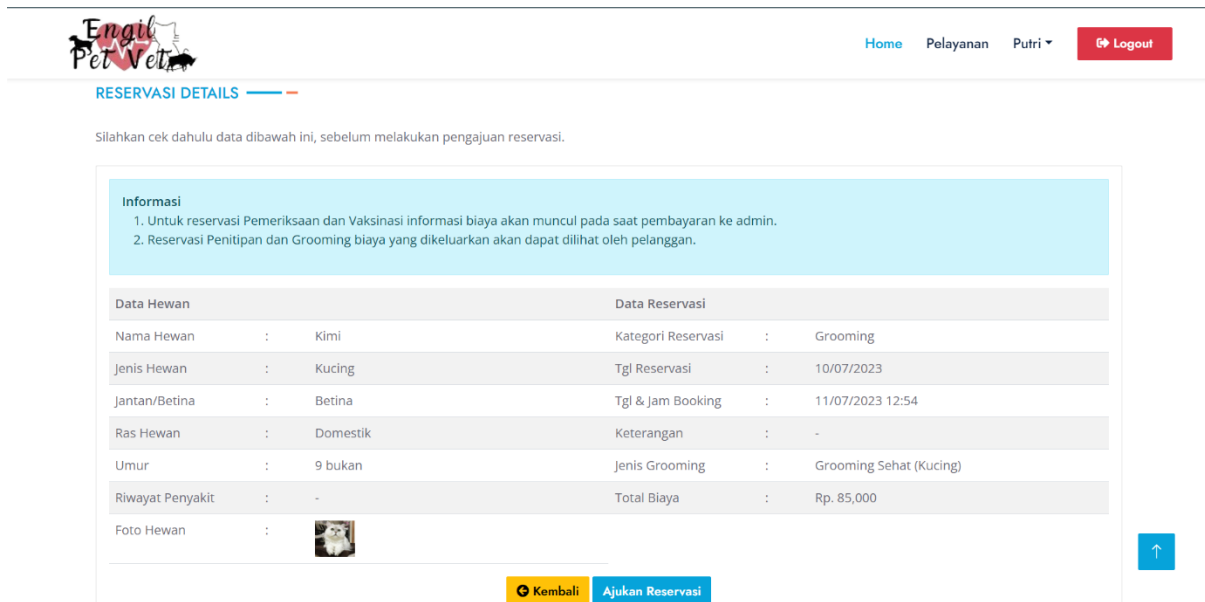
Engil Pet Vet

Home Pelayanan Putri Logout

RESERVASI DETAILS

Silahkan cek dahulu data dibawah ini, sebelum melakukan pengajuan reservasi.

Informasi
1. Untuk reservasi Pemeriksaan dan Vaksinasi informasi biaya akan muncul pada saat pembayaran ke admin.
2. Reservasi Penitipan dan Grooming biaya yang dikeluarkan akan dapat dilihat oleh pelanggan.

| Data Hewan | | |
|---|---|---|
| Nama Hewan | : | Kimi |
| Jenis Hewan | : | Kucing |
| Jantan/Betina | : | Betina |
| Ras Hewan | : | Domestik |
| Umur | : | 9 bukan |
| Riwayat Penyakit | : | - |
| Foto Hewan | : | |

| Data Reservasi | | |
|---|---|---|
| Kategori Reservasi | : | Grooming |
| Tgl Reservasi | : | 10/07/2023 |
| Tgl & Jam Booking | : | 11/07/2023 12:54 |
| Keterangan | : | - |
| Jenis Grooming | : | Grooming Sehat (Kucing) |
| Total Biaya | : | Rp. 85,000 |

Kembali Ajukan Reservasi